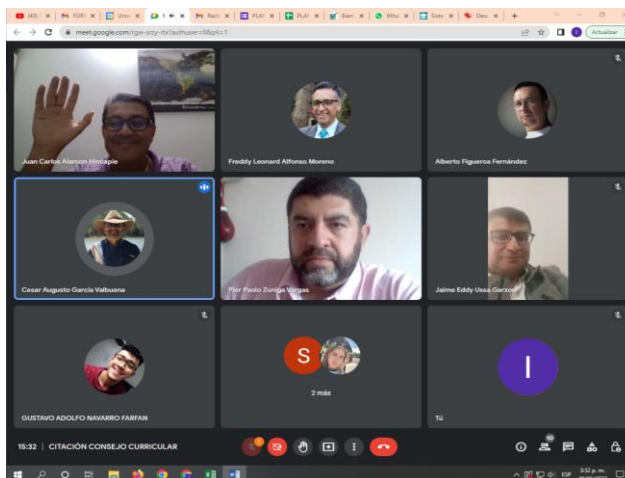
(40) | FOR | Unic | | Reci | PLA | PLA | Bien | Whe | Siste | Desc | +

meet.google.com/rgw-srzy-rtv?authuser=0&pli=1

Actualizar

Juan Carlos Alarcon Hincapie

Freddy Leonard Alfonso Moreno

Alberto Figueroa Fernández

Cesar Augusto Garcia Valbuena

Pior Paolo Zuñiga Vargas

Jaime Eddy Usa Garzon

GUSTAVO ADOLFO NAVARRO FARFAN

S

2 más

I

Tú

15:32 | CITACIÓN CONSEJO CURRICULAR

10

ESP

3:32 p. m.